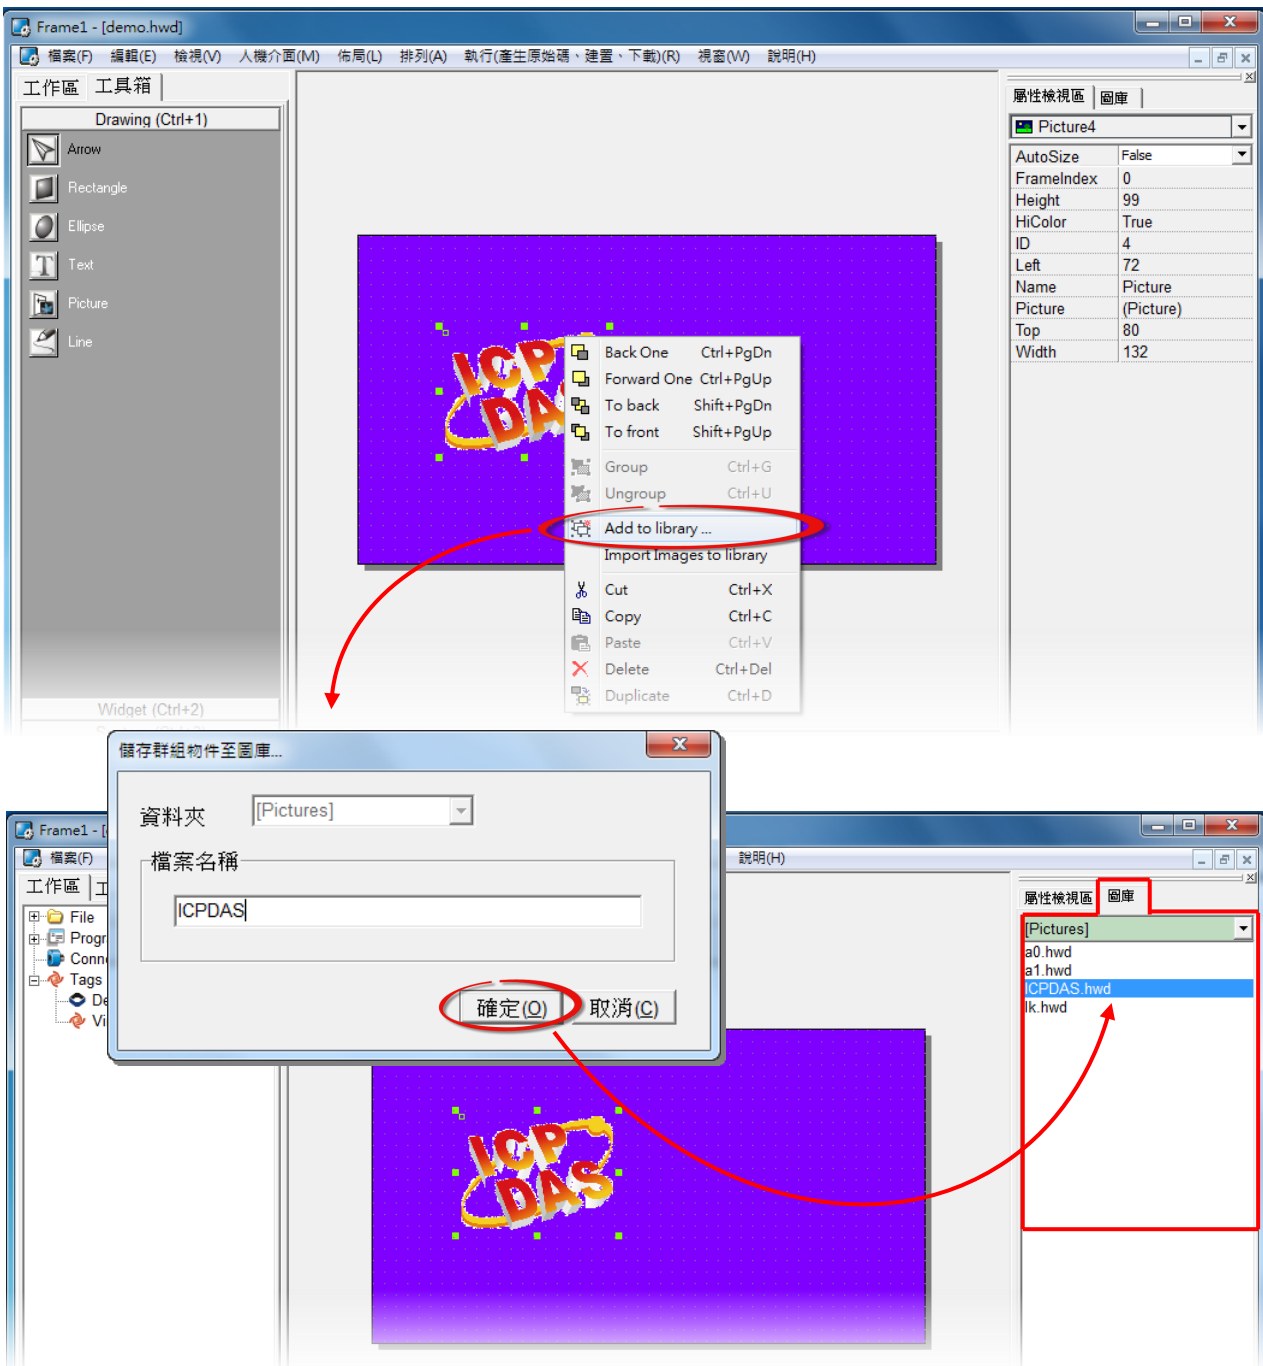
Frame1 - [demo.hwd]

檔案(F) 編輯(E) 檢視(V) 人機介面(M) 佈局(L) 排列(A) 執行(產生原始碼、建置、下載)(R) 視窗(W) 說明(H)

工作區 工具箱

Drawing (Ctrl+1)

Arrow
Rectangle
Ellipse
Text
Picture
Line

Widget (Ctrl+2)

ICP DAS

Back One Ctrl+PgDn
Forward One Ctrl+PgUp
To back Shift+PgDn
To front Shift+PgUp
Group Ctrl+G
Ungroup Ctrl+U
Add to library ...
Import Images to library
Cut Ctrl+X
Copy Ctrl+C
Paste Ctrl+V
Delete Ctrl+Del
Duplicate Ctrl+D

屬性檢視區 圖庫

Picture4

| AutoSize | False |
|---|---|
| FrameIndex | 0 |
| Height | 99 |
| HiColor | True |
| ID | 4 |
| Left | 72 |
| Name | Picture |
| Picture | (Picture) |
| Top | 80 |
| Width | 132 |

儲存群組物件至圖庫...

資料夾 [Pictures]

檔案名稱

ICPDAS

確定(O) 取消(C)

Frame1 - [

檔案(F)

說明(H)

工作區 工

File
Progr
Conn
Tags
De
Vi

ICP DAS

屬性檢視區 圖庫

[Pictures]
a0.hwd
a1.hwd
ICPDAS.hwd
lk.hwd